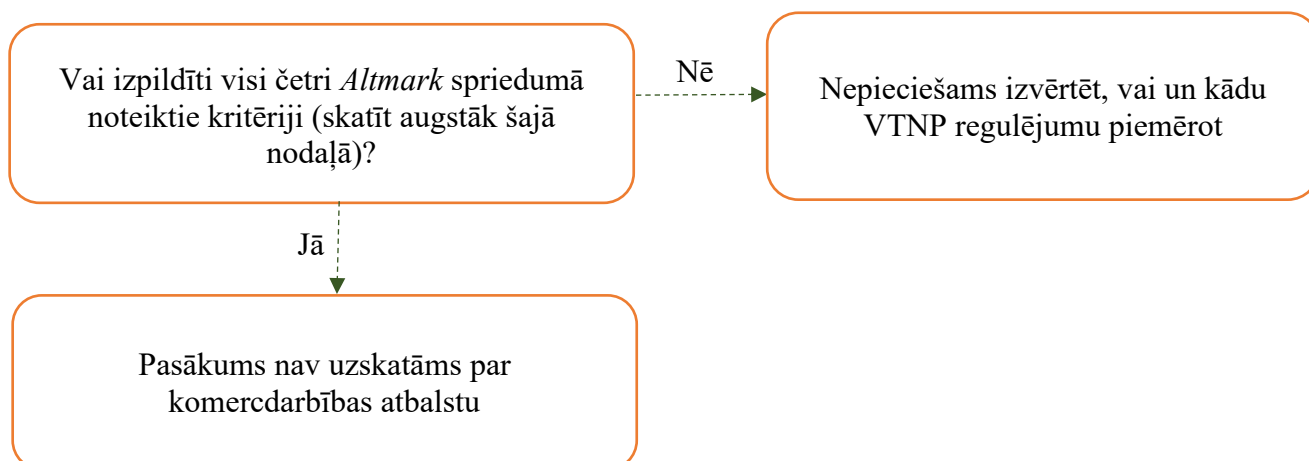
Vai izpildīti visi četri *Altmark* spriedumā noteiktie kritēriji (skatīt augstāk šajā nodaļā)?

Nē

Nepieciešams izvērtēt, vai un kādu VTNP regulējumu piemērot

Jā

Pasākums nav uzskatāms par komercdarbības atbalstu